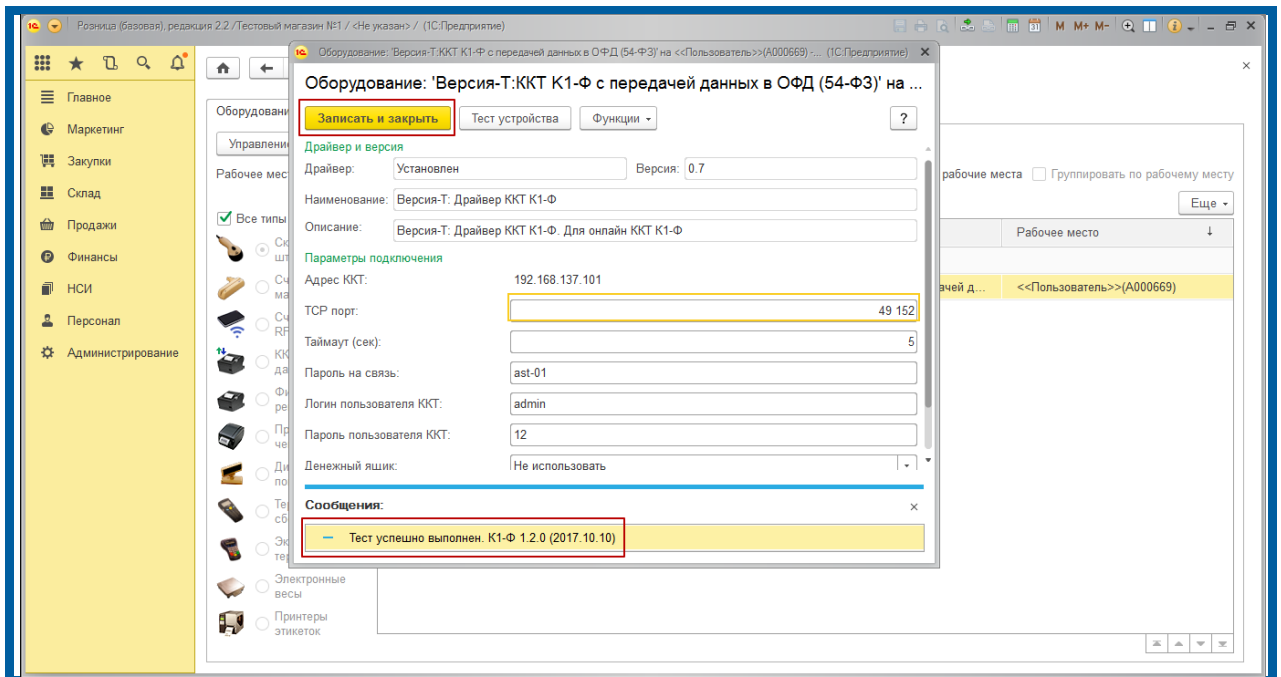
Розница (базовая), редакция 2.2 / Тестовый магазин №1 / <Не указан> / (1С:Предприятие)

M M+ M-

Главное
Маркетинг
Закупки
Склад
Продажи
Финансы
НСИ
Персонал
Администрирование

Оборудовани
Управлени
Рабочее мест
Все типы
Ск шт
Сч ма
Сч RF
КК да
Фи ре
Пр че
Ди по
Тер сб
Эк тер
Электронные весы
Принтеры этикеток

рабочие места
Группировать по рабочему месту
Еще
Рабочее место
ачей д...
<<Пользователь>>(А000669)

Оборудование: 'Версия-Т:ККТ К1-Ф с передачей данных в ОФД (54-ФЗ)' на <<Пользователь>>(А000669) - ... (1С:Предприятие)

Оборудование: 'Версия-Т:ККТ К1-Ф с передачей данных в ОФД (54-ФЗ)' на ...

Записать и закрыть
Тест устройства
Функции
?

Драйвер и версия
Драйвер: Установлен
Версия: 0.7
Наименование: Версия-Т: Драйвер ККТ К1-Ф
Описание: Версия-Т: Драйвер ККТ К1-Ф. Для онлайн ККТ К1-Ф

Параметры подключения
Адрес ККТ: 192.168.137.101
TCP порт: 49 152
Таймаут (сек): 5
Пароль на связь: ast-01
Логин пользователя ККТ: admin
Пароль пользователя ККТ: 12
Денежный ящик: Не использовать

Сообщения:
Тест успешно выполнен. К1-Ф 1.2.0 (2017.10.10)